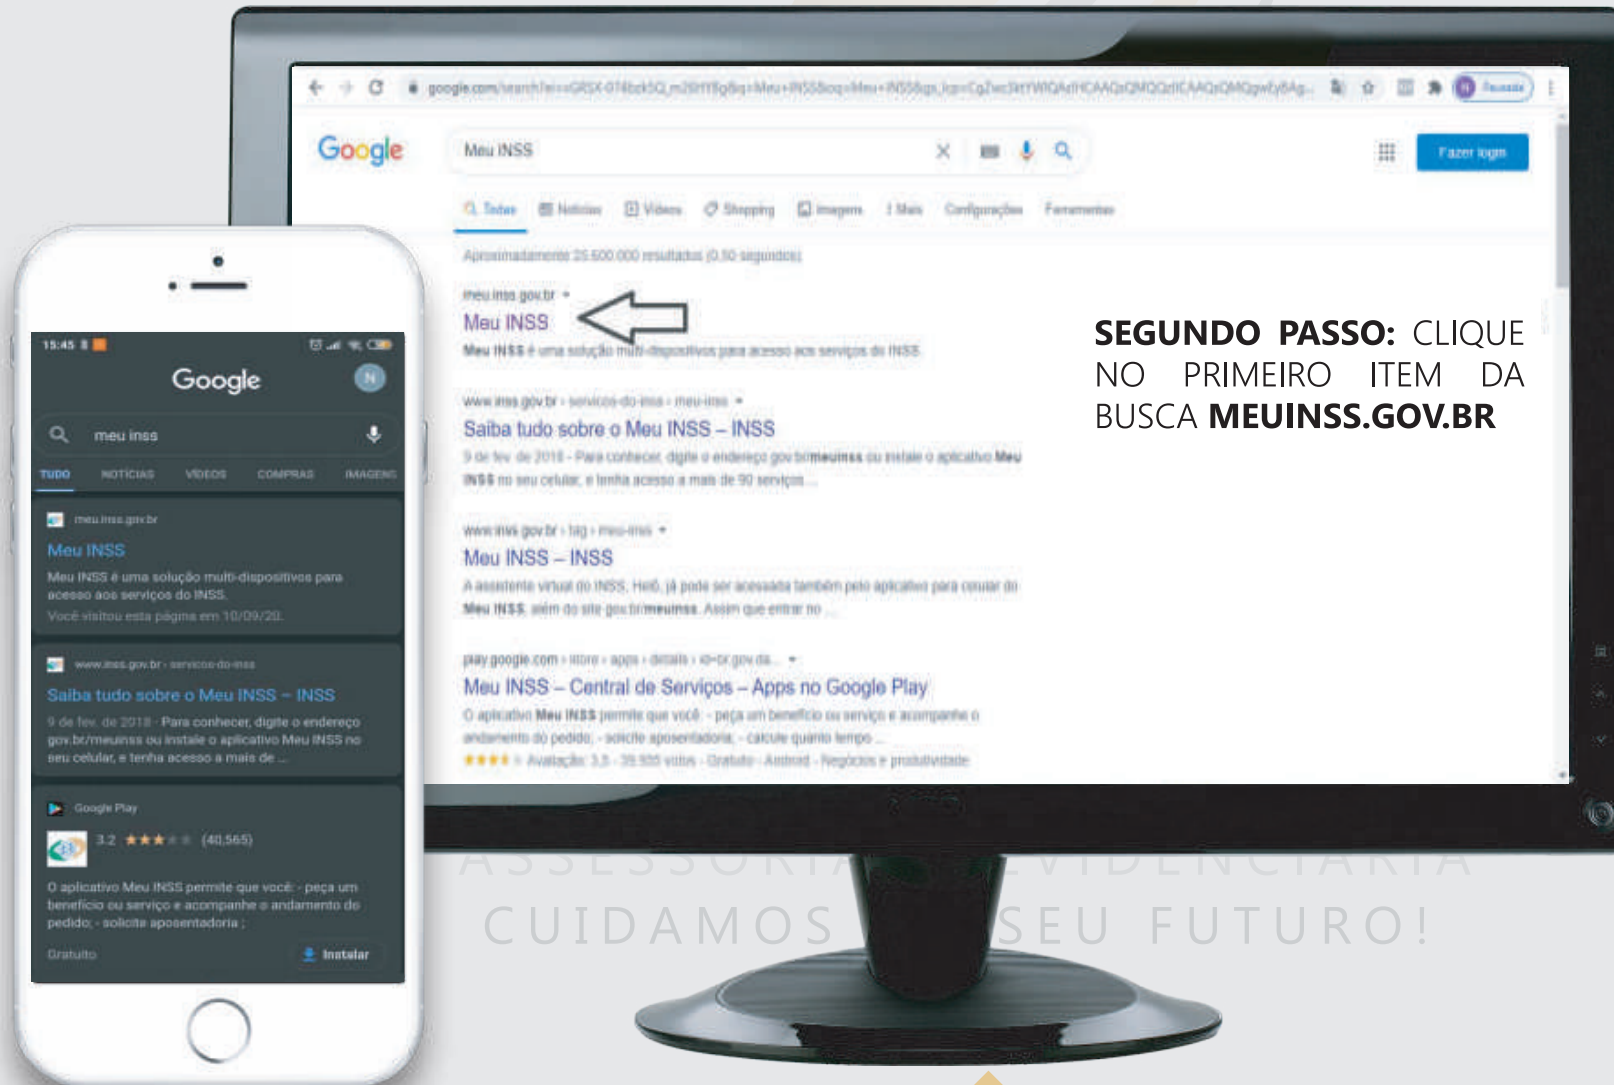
google.com/search?ei=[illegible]

Google

Meu INSS

Fazer login

Todas Notícias Vídeos Shopping Imagens Mais Configurações Ferramentas

Aproximadamente 25.600.000 resultados (0,50 segundos)

meu.inss.gov.br

Meu INSS

Meu INSS é uma solução multi-dispositivos para acesso aos serviços do INSS

www.inss.gov.br › servicos-do-inss › meu-inss

Saiba tudo sobre o Meu INSS – INSS

9 de fev. de 2018 - Para conhecer, digite o endereço gov.br/meuinss ou instale o aplicativo Meu INSS no seu celular, e tenha acesso a mais de 90 serviços ...

www.inss.gov.br › tag › meu-inss

Meu INSS – INSS

A assistente virtual do INSS, Helô, já pode ser acessada também pelo aplicativo para celular do Meu INSS, além do site gov.br/meuinss. Assim que entrar no ...

play.google.com › store › apps › details › id=br.gov.da...

Meu INSS – Central de Serviços – Apps no Google Play

O aplicativo Meu INSS permite que você: - peça um benefício ou serviço e acompanhe o andamento do pedido; - solicite aposentadoria; - calcule quanto tempo ...

Avaliação: 3,5 · 39.935 votos · Gratuito · Android · Negócios e produtividade

SEGUNDO PASSO: CLIQUE NO PRIMEIRO ITEM DA BUSCA MEUINSS.GOV.BR

15:45

Google

meu inss

TUDO NOTÍCIAS VÍDEOS COMPRAS IMAGENS

meu.inss.gov.br

Meu INSS

Meu INSS é uma solução multi-dispositivos para acesso aos serviços do INSS.

Você visitou esta página em 10/09/20.

www.inss.gov.br › servicos-do-inss

Saiba tudo sobre o Meu INSS – INSS

9 de fev. de 2018 · Para conhecer, digite o endereço gov.br/meuinss ou instale o aplicativo Meu INSS no seu celular, e tenha acesso a mais de ...

Google Play

3,2 (40.565)

O aplicativo Meu INSS permite que você: - peça um benefício ou serviço e acompanhe o andamento do pedido; - solicite aposentadoria ;

Gratuito

Instalar

ASSESSORIA PREVIDENCIÁRIA

CUIDAMOS DO SEU FUTURO!